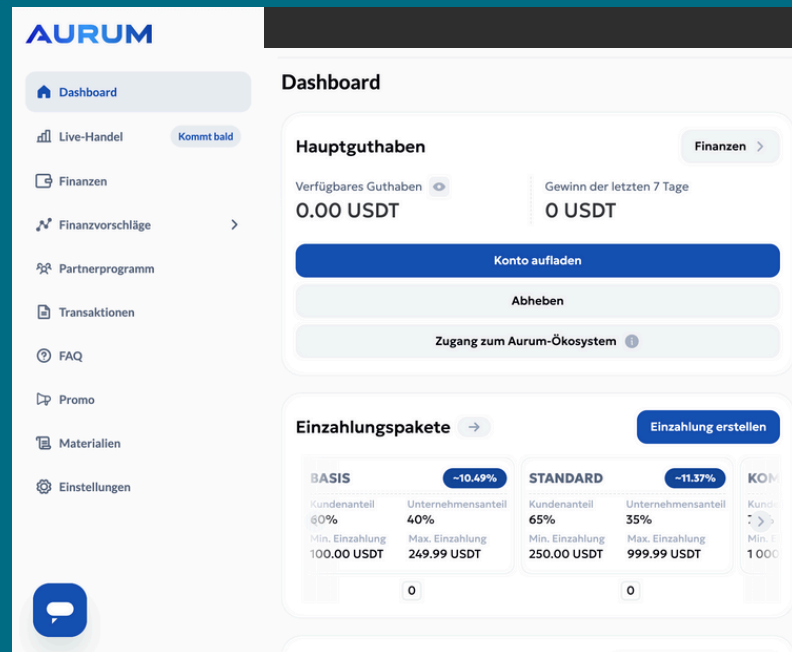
AURUM

Dashboard

Live-Handel Kommt bald

Finanzen

Finanzvorschläge

Partnerprogramm

Transaktionen

FAQ

Promo

Materialien

Einstellungen

Dashboard

Hauptguthaben

Finanzen

Verfügbares Guthaben
0.00 USDT

Gewinn der letzten 7 Tage
0 USDT

Konto aufladen

Abheben

Zugang zum Aurum-Ökosystem

Einzahlungspakete

Einzahlung erstellen

| BASIS | ~10.49% | STANDARD | ~11.37% | KOM |
|---|---|---|---|---|
| Kundenanteil | Unternehmensanteil | Kundenanteil | Unternehmensanteil | Kund |
| 60% | 40% | 65% | 35% | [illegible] |
| Min. Einzahlung | Max. Einzahlung | Min. Einzahlung | Max. Einzahlung | Min. E |
| 100.00 USDT | 249.99 USDT | 250.00 USDT | 999.99 USDT | 1 000 |

0

0